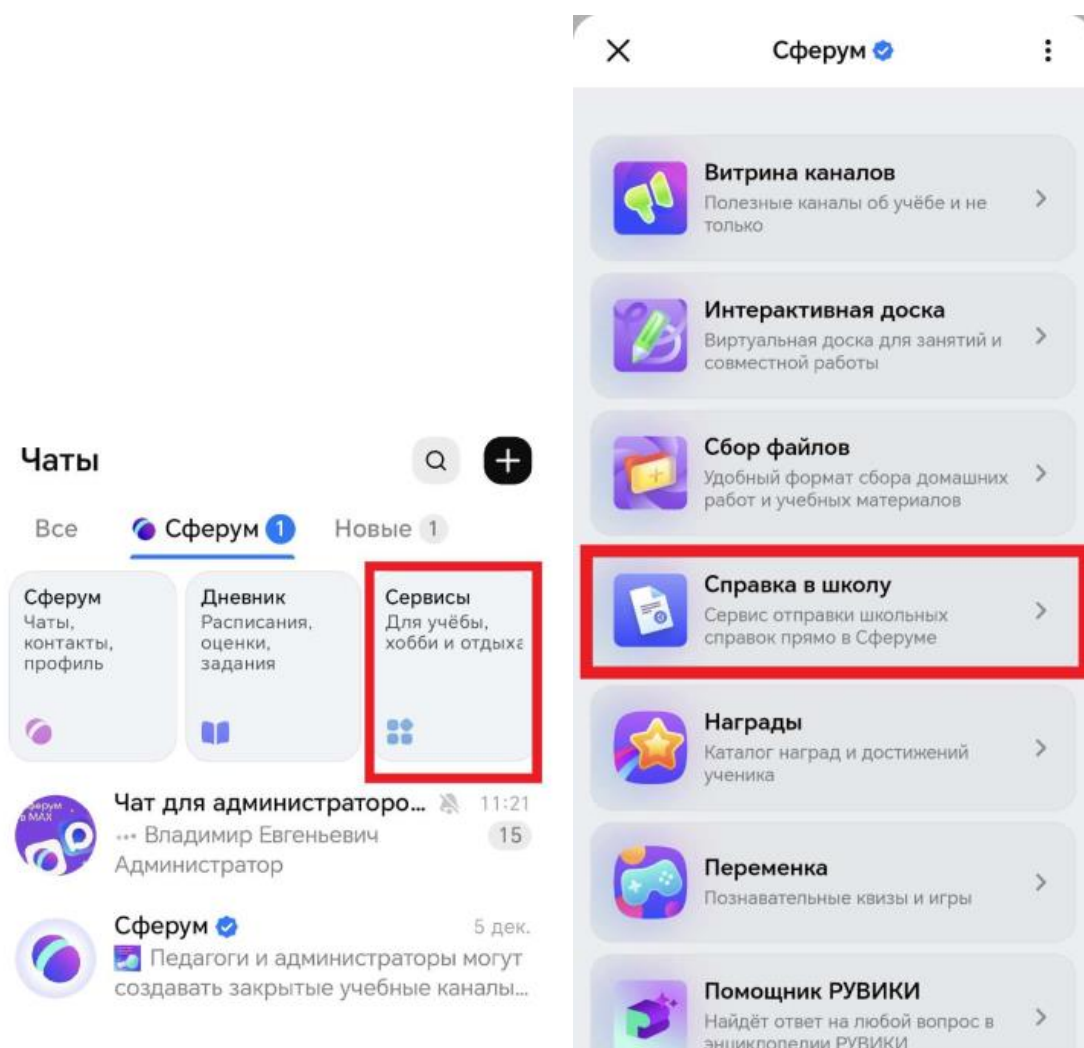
Чаты

Все Сферум 1 Новые 1

Сферум
Чаты, контакты, профиль

Дневник
Расписания, оценки, задания

Сервисы
Для учёбы, хобби и отдыха

Сферум в MAX

Чат для администраторо... 11:21
··· Владимир Евгеньевич 15
Администратор

Сферум 5 дек.
Педагоги и администраторы могут создавать закрытые учебные каналы...

Сферум

Витрина каналов
Полезные каналы об учёбе и не только

Интерактивная доска
Виртуальная доска для занятий и совместной работы

Сбор файлов
Удобный формат сбора домашних работ и учебных материалов

Справка в школу
Сервис отправки школьных справок прямо в Сферуме

Награды
Каталог наград и достижений ученика

Переменка
Познавательные квизы и игры

Помощник РУВИКИ
Найдёт ответ на любой вопрос в энциклопедии РУВИКИ